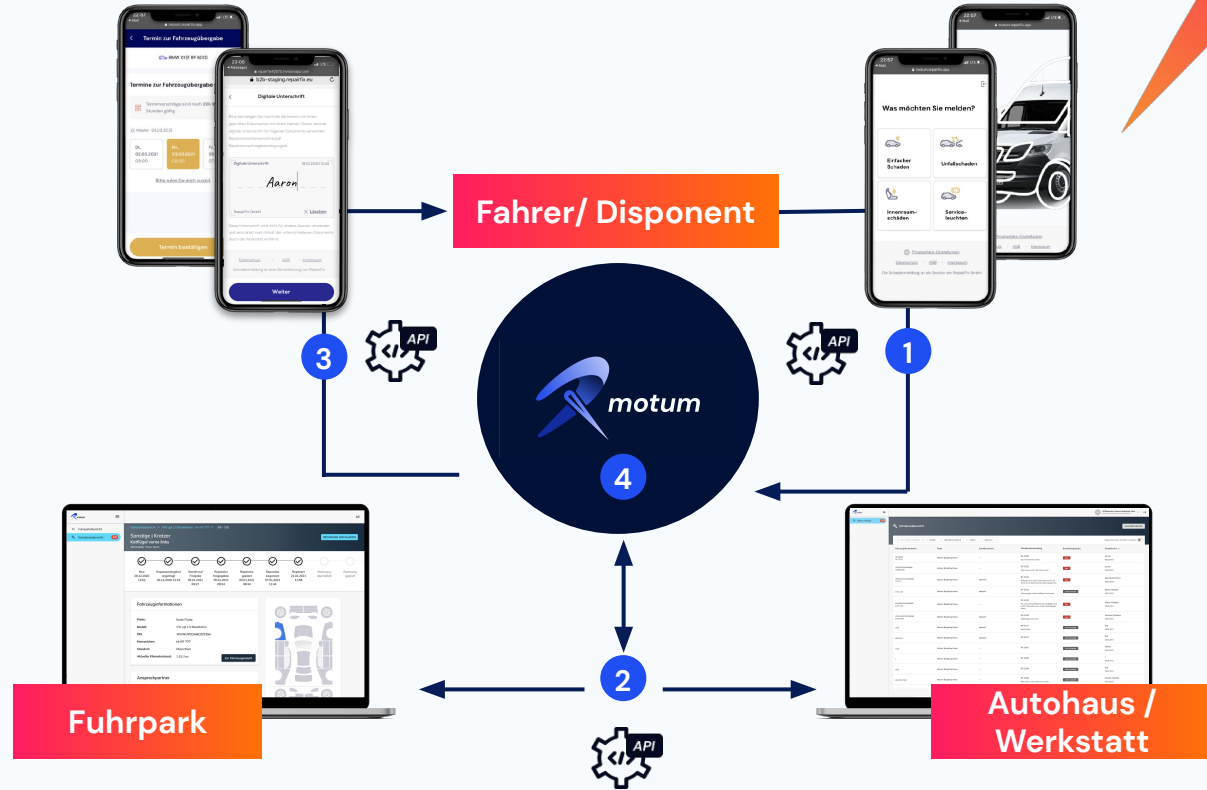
Termin zur Fahrzeugübergabe

Termine zur Fahrzeugübergabe

Termin bestätigen

b2b-staging.repairfix.eu

Digitale Unterschrift

Aaron

Löschen

Weiter

Fahrer/ Disponent

Was möchten Sie melden?

Einfacher Schaden

Unfallschaden

Innenraumschäden

Serviceleuchten

3

API

API

1

motum

4

Fahrzeuginformationen

Ansprechpartner

Fuhrpark

2

API

Autohaus / Werkstatt